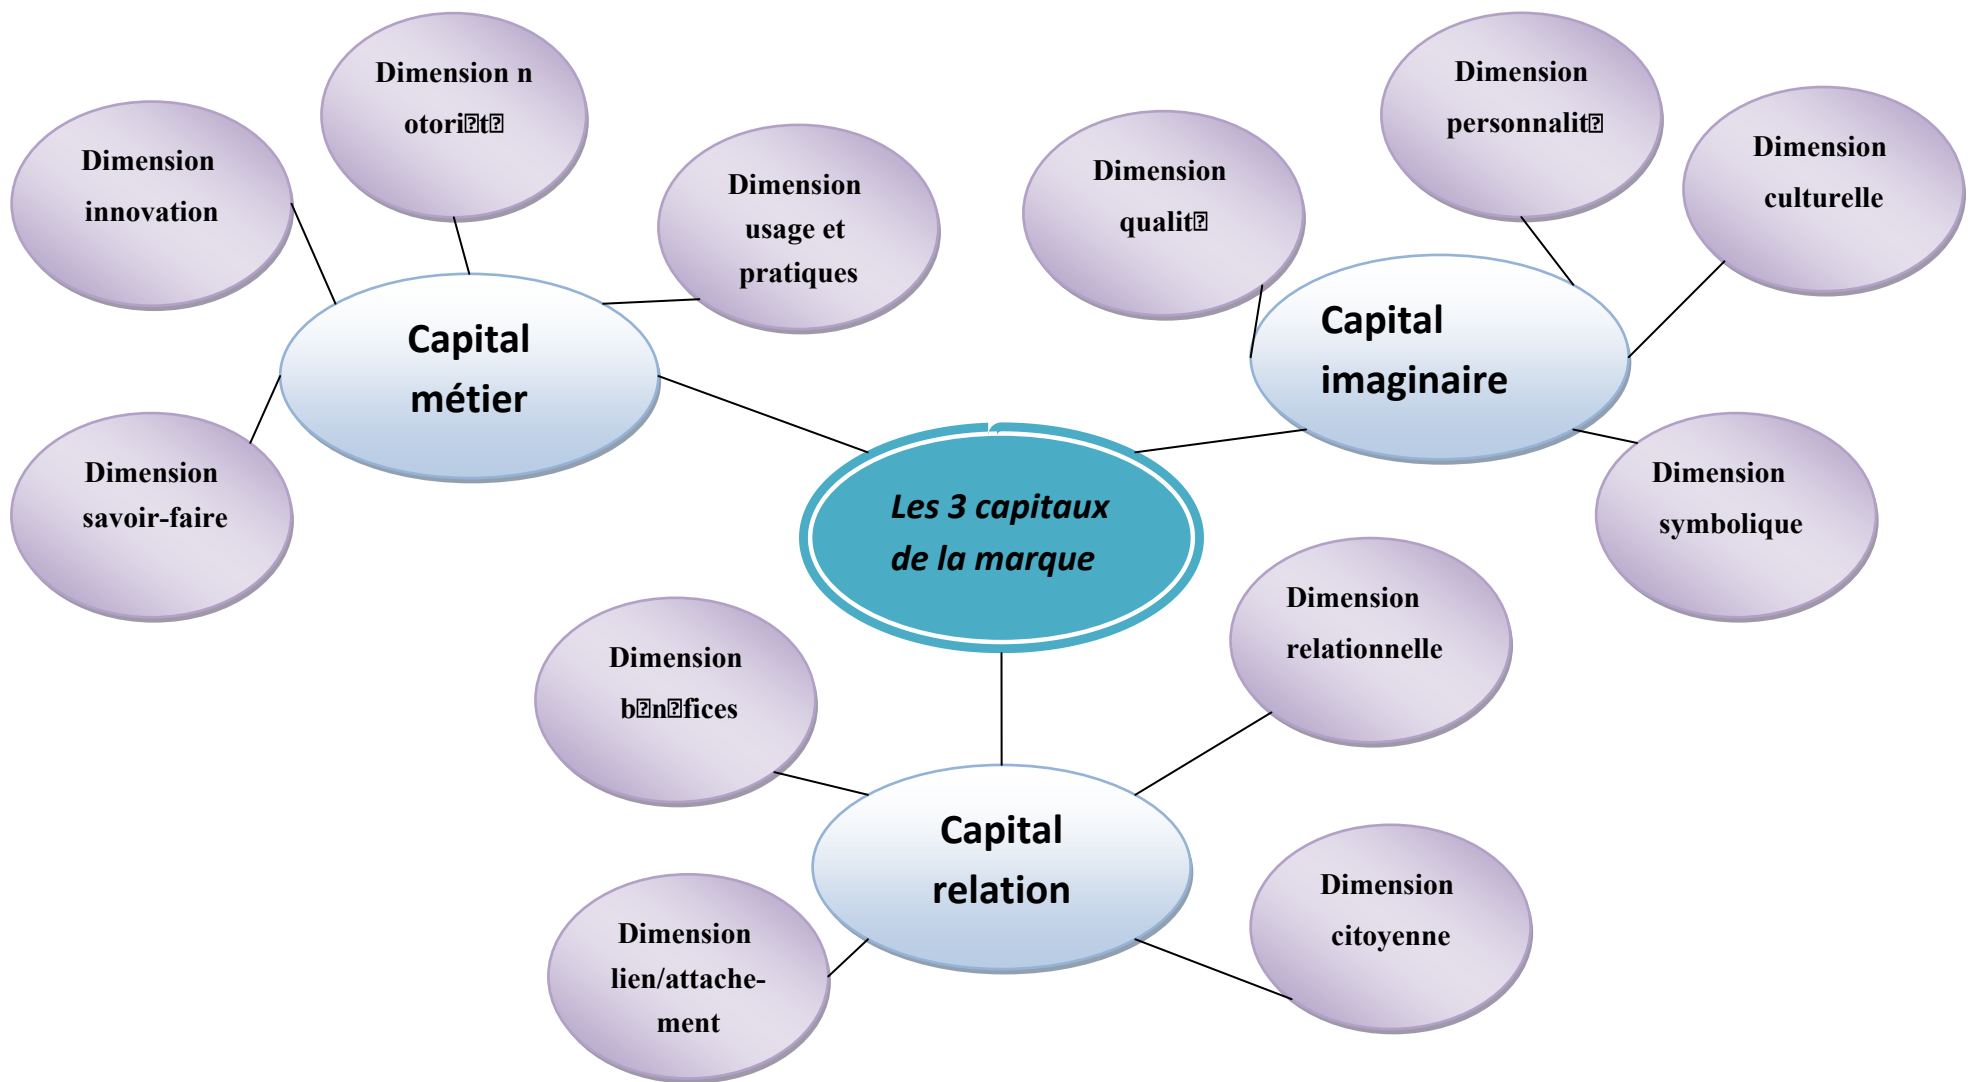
Dimension n otori?t?

Dimension innovation

Dimension usage et pratiques

Capital métier

Dimension savoir-faire

Dimension personnalit?

Dimension qualit?

Dimension culturelle

Capital imaginaire

Dimension symbolique

Les 3 capitaux de la marque

Dimension b?n?fices

Dimension relationnelle

Capital relation

Dimension lien/attache-ment

Dimension citoyenne